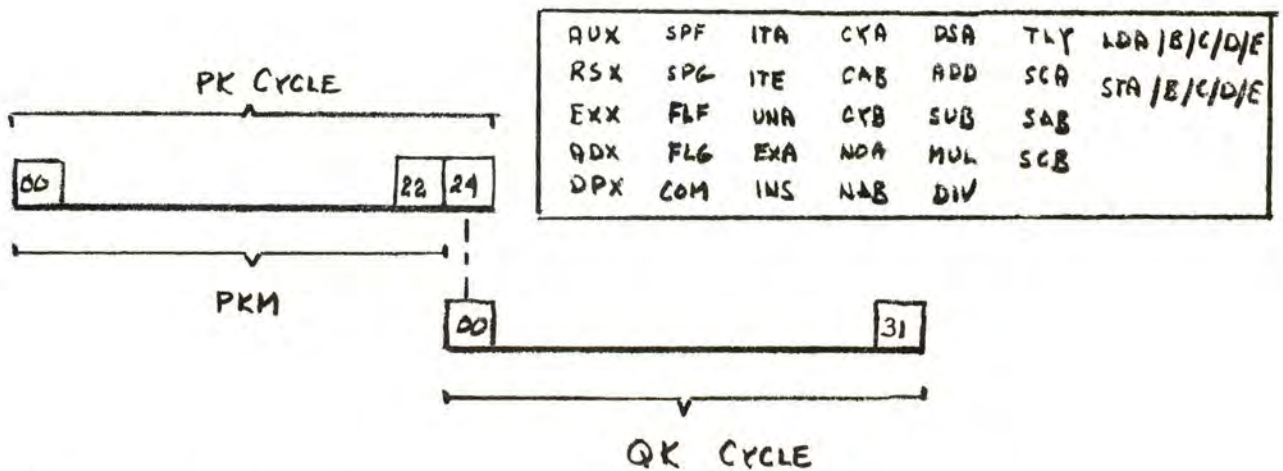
PK CYCLE

00 22 24

PKM

00 31

QK CYCLE

| AUX | SPF | ITA | CYA | DSA | TLY | LDA/B/C/D/E |
|---|---|---|---|---|---|---|
| RSX | SPG | ITE | CAB | ADD | SCA | STA/B/C/D/E |
| EXX | FLF | UNA | CYB | SUB | SAB | |
| ADX | FLG | EXA | NOA | MUL | SCB | |
| DPX | COM | INS | NAB | DIV | | |